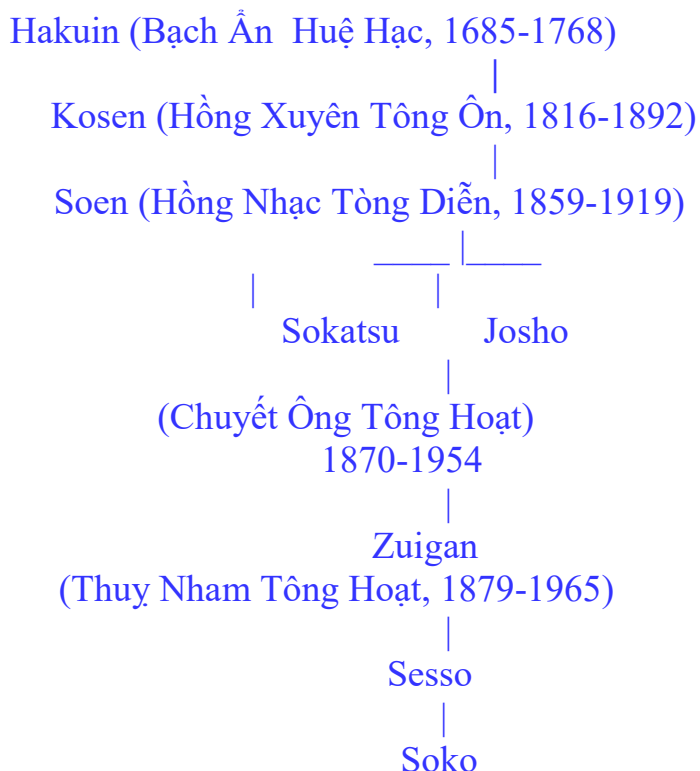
Hakuin (Bạch Ẩn Huệ Hạc, 1685-1768)

Kosen (Hồng Xuyên Tông Ôn, 1816-1892)

Soen (Hồng Nhạc Tòng Diễn, 1859-1919)

Sokatsu Josho

(Chuyết Ông Tông Hoạt) 1870-1954

Zuigan (Thuỵ Nham Tông Hoạt, 1879-1965)

Sesso

Soko